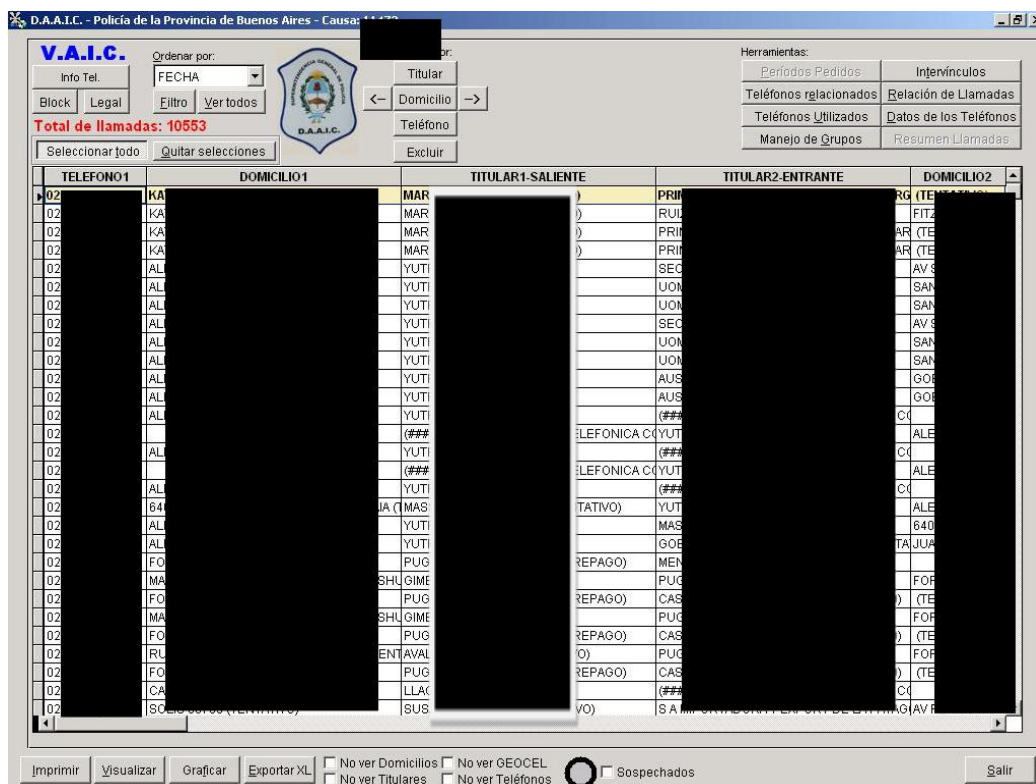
D.A.A.I.C. - Policía de la Provincia de Buenos Aires - Causa: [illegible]

V.A.I.C.

Info Tel.

Block Legal

Total de llamadas: 10553

Ordenar por:
FECHA

Filtro Ver todos

Seleccionar todo Quitar selecciones

D.A.A.I.C.

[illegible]r:

Titular

<- Domicilio ->

Teléfono

Excluir

Herramientas:

Períodos Pedidos | Intervínculos
Teléfonos relacionados | Relación de Llamadas
Teléfonos Utilizados | Datos de los Teléfonos
Manejo de Grupos | Resumen Llamadas

| TELEFONO1 | DOMICILIO1 | TITULAR1-SALIENTE | TITULAR2-ENTRANTE | DOMICILIO2 |
|---|---|---|---|---|
| 02 | KA | MAR ) | PRI RG | (TE |
| 02 | KA | MAR ) | RUI | FITZ |
| 02 | KA | MAR ) | PRI AR | (TE |
| 02 | KA | MAR ) | PRI AR | (TE |
| 02 | AL | YUTI | SEC | AV |
| 02 | AL | YUTI | UOI | SAN |
| 02 | AL | YUTI | UOI | SAN |
| 02 | AL | YUTI | SEC | AV |
| 02 | AL | YUTI | UOI | SAN |
| 02 | AL | YUTI | UOI | SAN |
| 02 | AL | YUTI | AUS | GOI |
| 02 | AL | YUTI | AUS | GOI |
| 02 | AL | YUTI | (### CC | |
| 02 | | (### ELEFONICA C | YUT | ALE |
| 02 | AL | YUTI | (### CC | |
| 02 | | (### ELEFONICA C | YUT | ALE |
| 02 | AL | YUTI | (### CC | |
| 02 | 64 JA (T | MAS TATIVO) | YUT | ALE |
| 02 | AL | YUTI | MAS | 640 |
| 02 | AL | YUTI | GOE TA | JUA |
| 02 | FO | PUG REPAGO) | MEN | |
| 02 | MA SHU | GIME | PUG | FOR |
| 02 | FO | PUG REPAGO) | CAS ) | (TE |
| 02 | MA SHU | GIME | PUG | FOR |
| 02 | FO | PUG REPAGO) | CAS ) | (TE |
| 02 | RU ENT | AVAL O) | PUG | FOR |
| 02 | FO | PUG REPAGO) | CAS ) | (TE |
| 02 | CA | LLA | (### CC | |
| 02 | SO | SUS VO) | S A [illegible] G | AV |

Imprimir Visualizar Graficar Exportar XL

No ver Domicilios No ver GEOCEL
No ver Titulares No ver Teléfonos

Sospechados

Salir